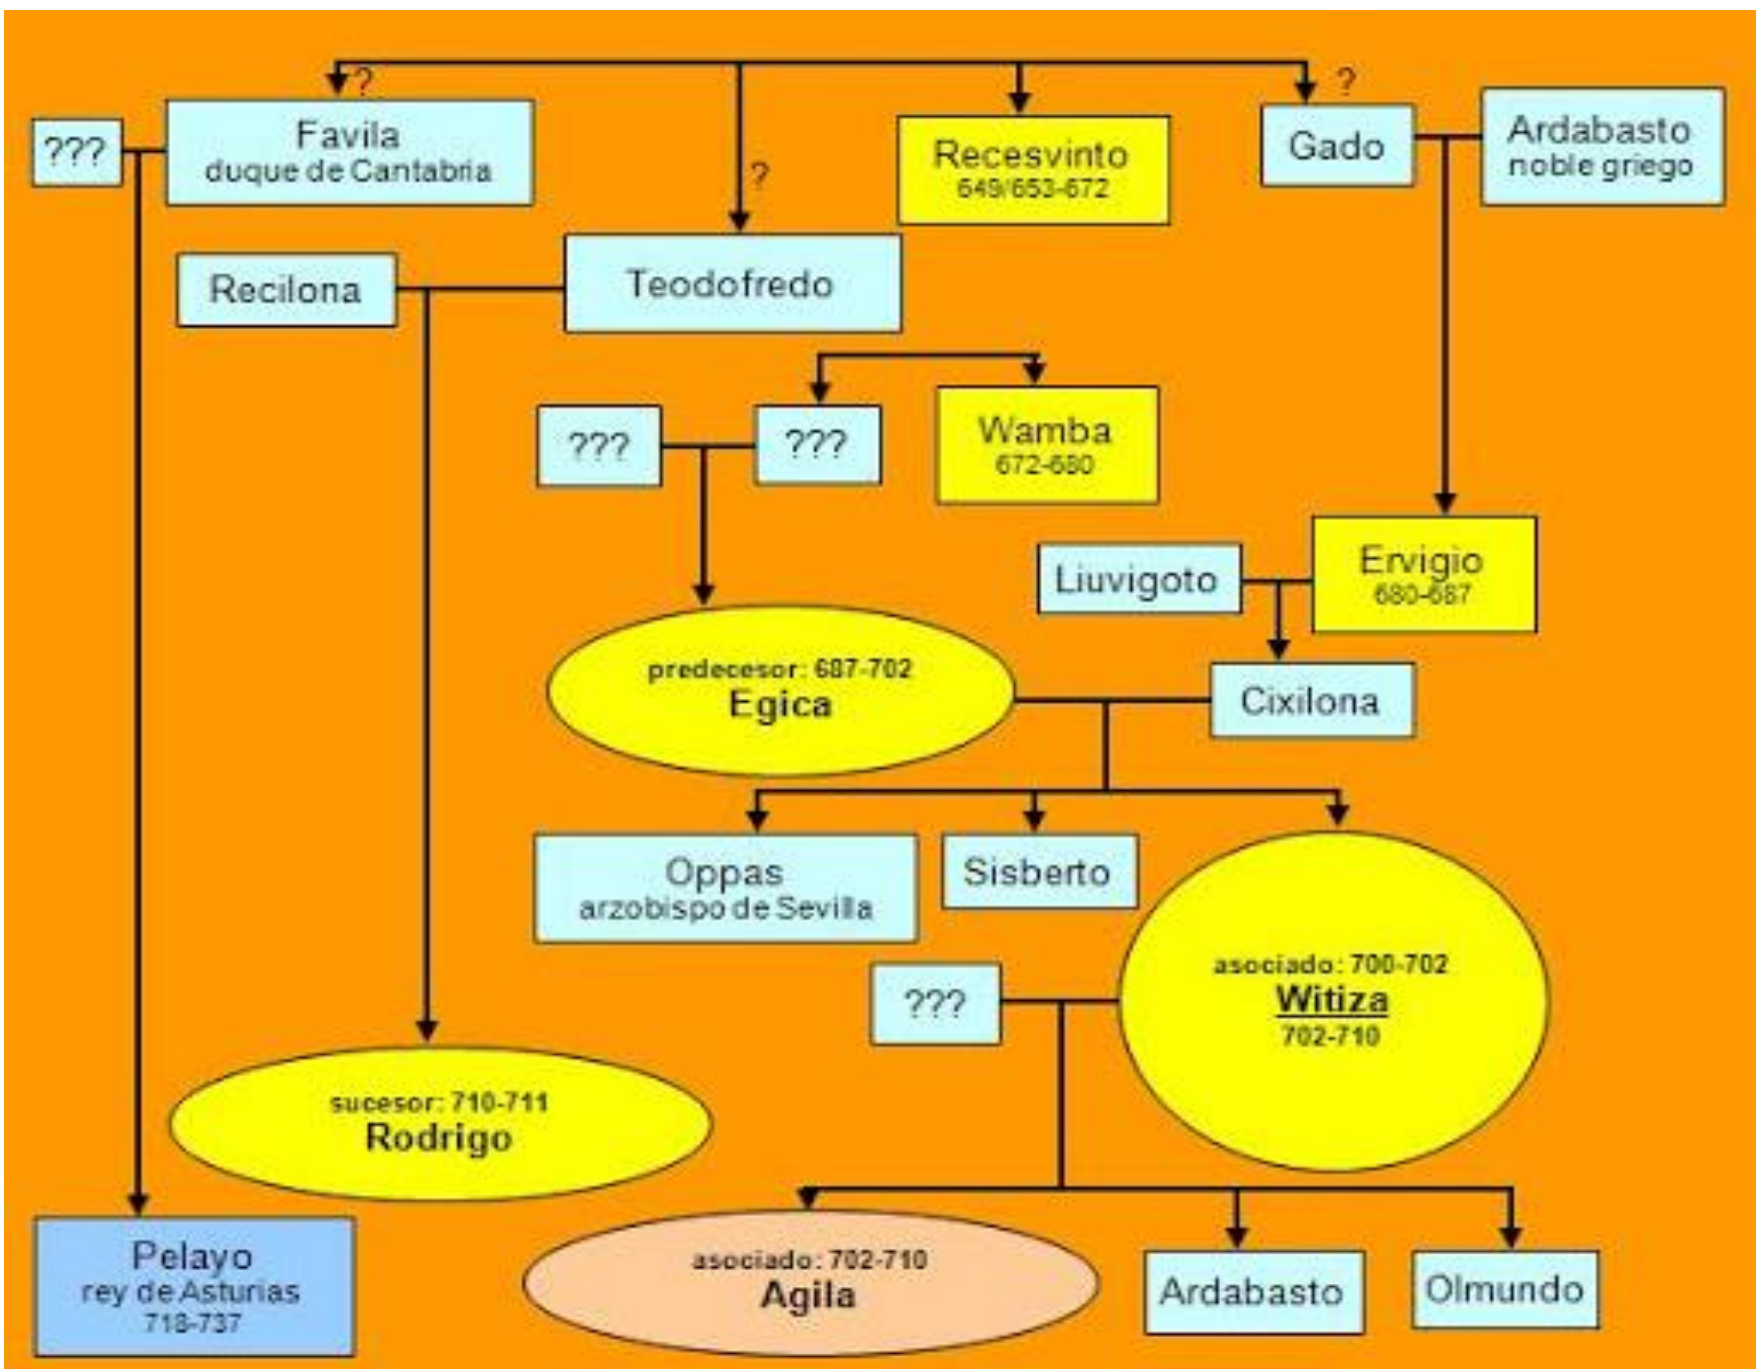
?
?
?
???
Favila
duque de Cantabria

Recesvinto
649/653-672

Gado

Ardabasto
noble griego

Recilona

Teodofredo

???

???

Wamba
672-680

Liuvigoto

Ervigio
680-687

predecesor: 687-702
Egica

Cixilona

Oppas
arzobispo de Sevilla

Sisberto

???

asociado: 700-702
Witiza
702-710

sucesor: 710-711
Rodrigo

Pelayo
rey de Asturias
718-737

asociado: 702-710
Agila

Ardabasto

Olmundo